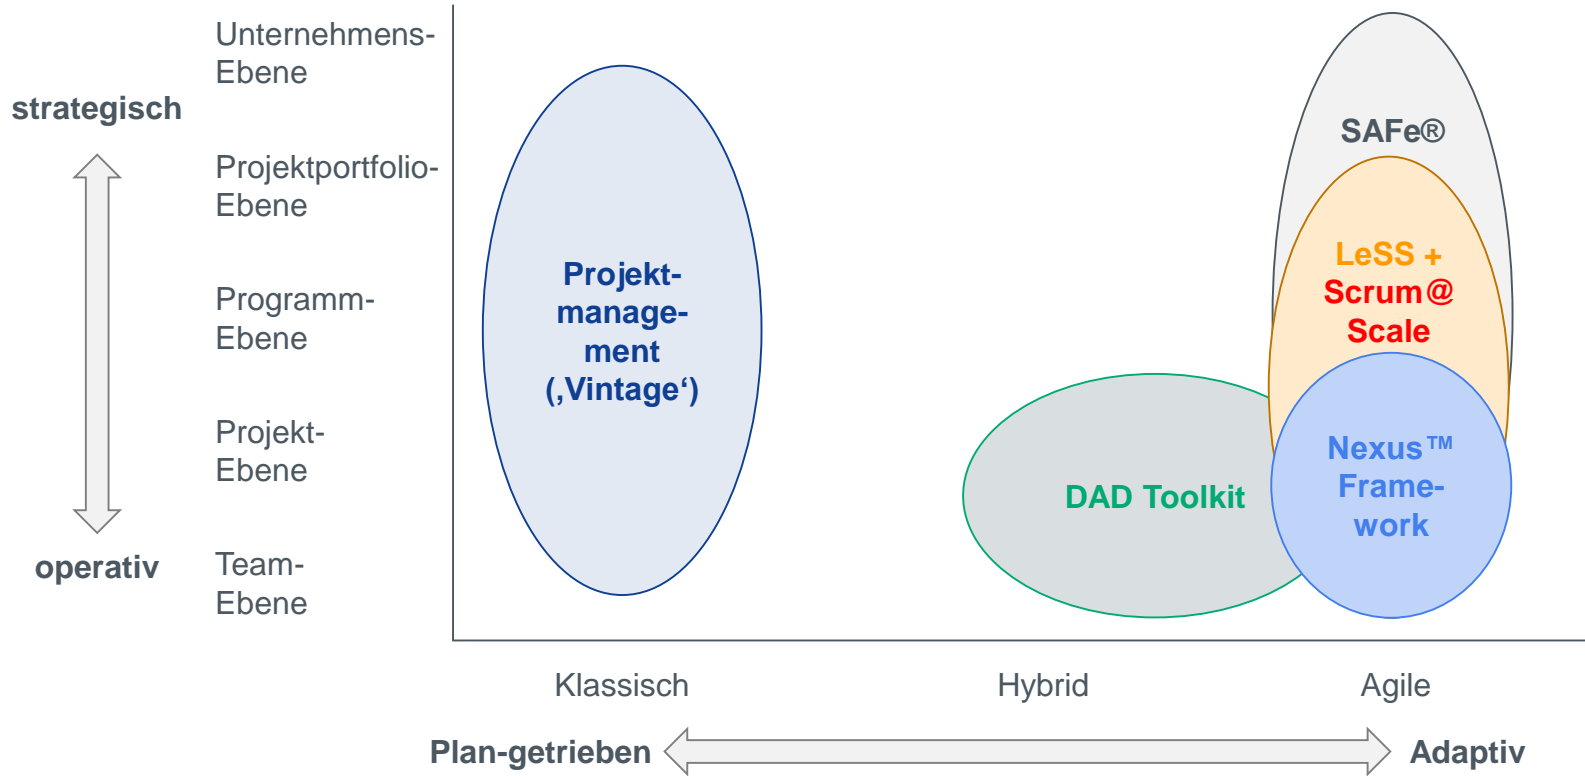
strategisch

operativ

Unternehmens-Ebene

Projektportfolio-Ebene

Programm-Ebene

Projekt-Ebene

Team-Ebene

Projektmanagement (‚Vintage‘)

SAFe®

LeSS + Scrum@Scale

DAD Toolkit

Nexus™ Framework

Klassisch

Hybrid

Agile

Plan-getrieben

Adaptiv